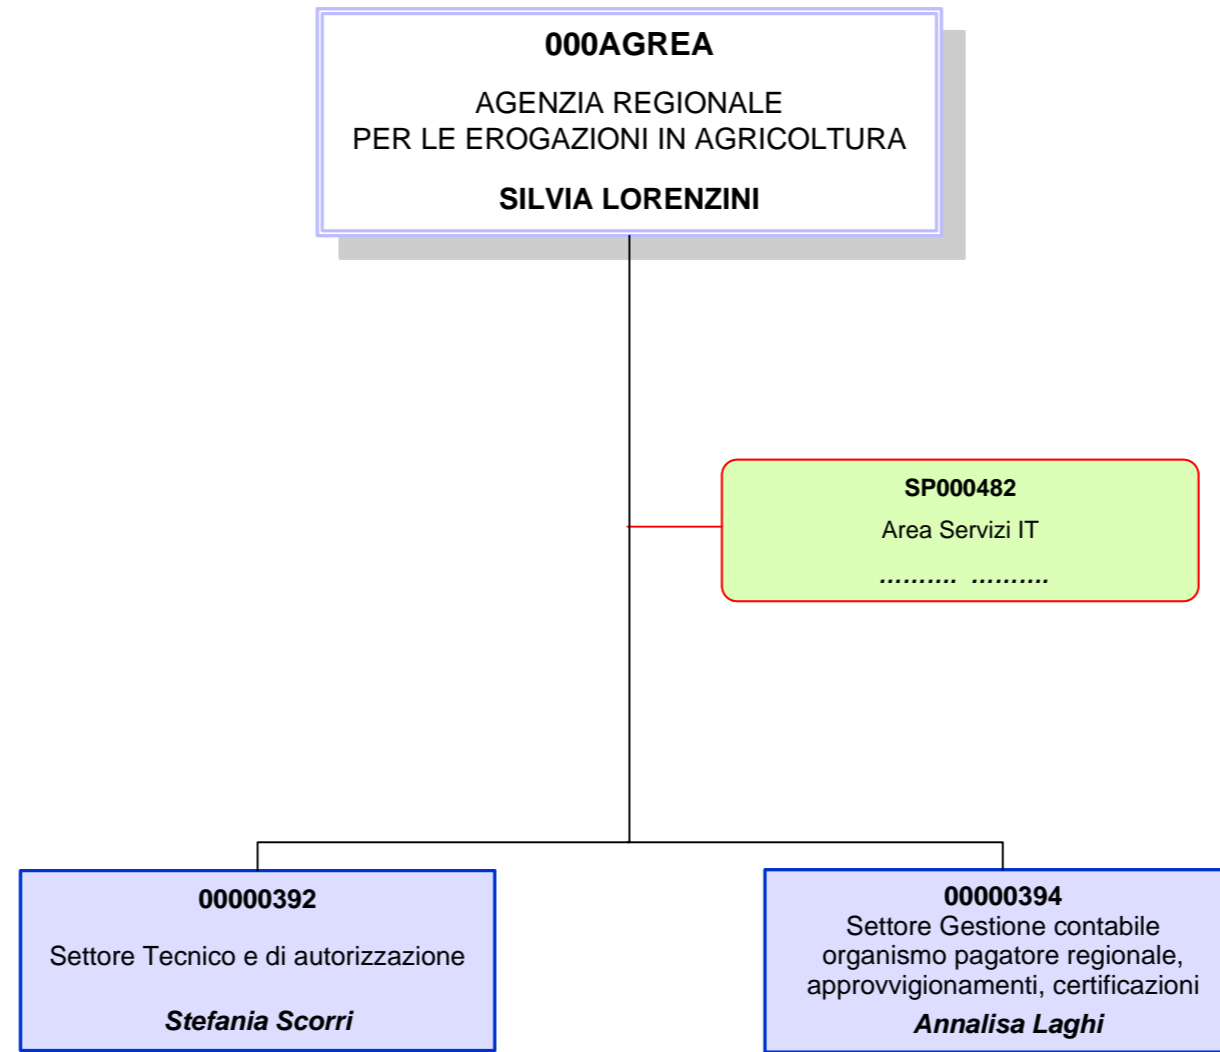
000AGREA

AGENZIA REGIONALE
PER LE EROGAZIONI IN AGRICOLTURA

SILVIA LORENZINI

SP000482

Area Servizi IT

………. ……….

00000392

Settore Tecnico e di autorizzazione

Stefania Scorri

00000394
Settore Gestione contabile organismo pagatore regionale, approvvigionamenti, certificazioni
Annalisa Laghi